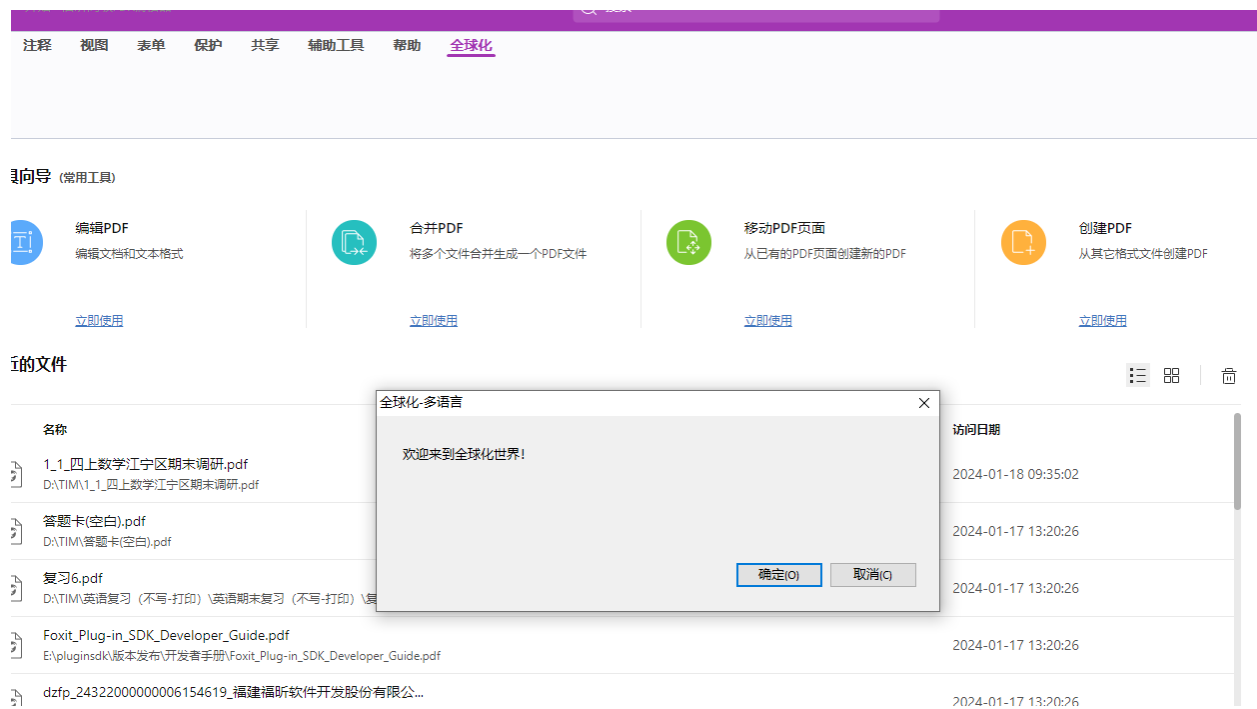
注释 视图 表单 保护 共享 辅助工具 帮助 全球化

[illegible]向导 (常用工具)

编辑PDF
编辑文档和文本格式
立即使用

合并PDF
将多个文件合并生成一个PDF文件
立即使用

移动PDF页面
从已有的PDF页面创建新的PDF
立即使用

创建PDF
从其它格式文件创建PDF
立即使用

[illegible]的文件

名称

1_1_四上数学江宁区期末调研.pdf
D:\TIM\1_1_四上数学江宁区期末调研.pdf

答题卡(空白).pdf
D:\TIM\答题卡(空白).pdf

复习6.pdf
D:\TIM\英语复习（不写-打印）\英语期末复习（不写-打印）\复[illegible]

Foxit_Plug-in_SDK_Developer_Guide.pdf
E:\pluginsdk\版本发布\开发者手册\Foxit_Plug-in_SDK_Developer_Guide.pdf

dzfp_24322000000006154619_福建福昕软件开发股份有限公...

访问日期
2024-01-18 09:35:02
2024-01-17 13:20:26
2024-01-17 13:20:26
2024-01-17 13:20:26
2024-01-17 13:20:26

全球化-多语言
欢迎来到全球化世界!
确定(O) 取消(C)